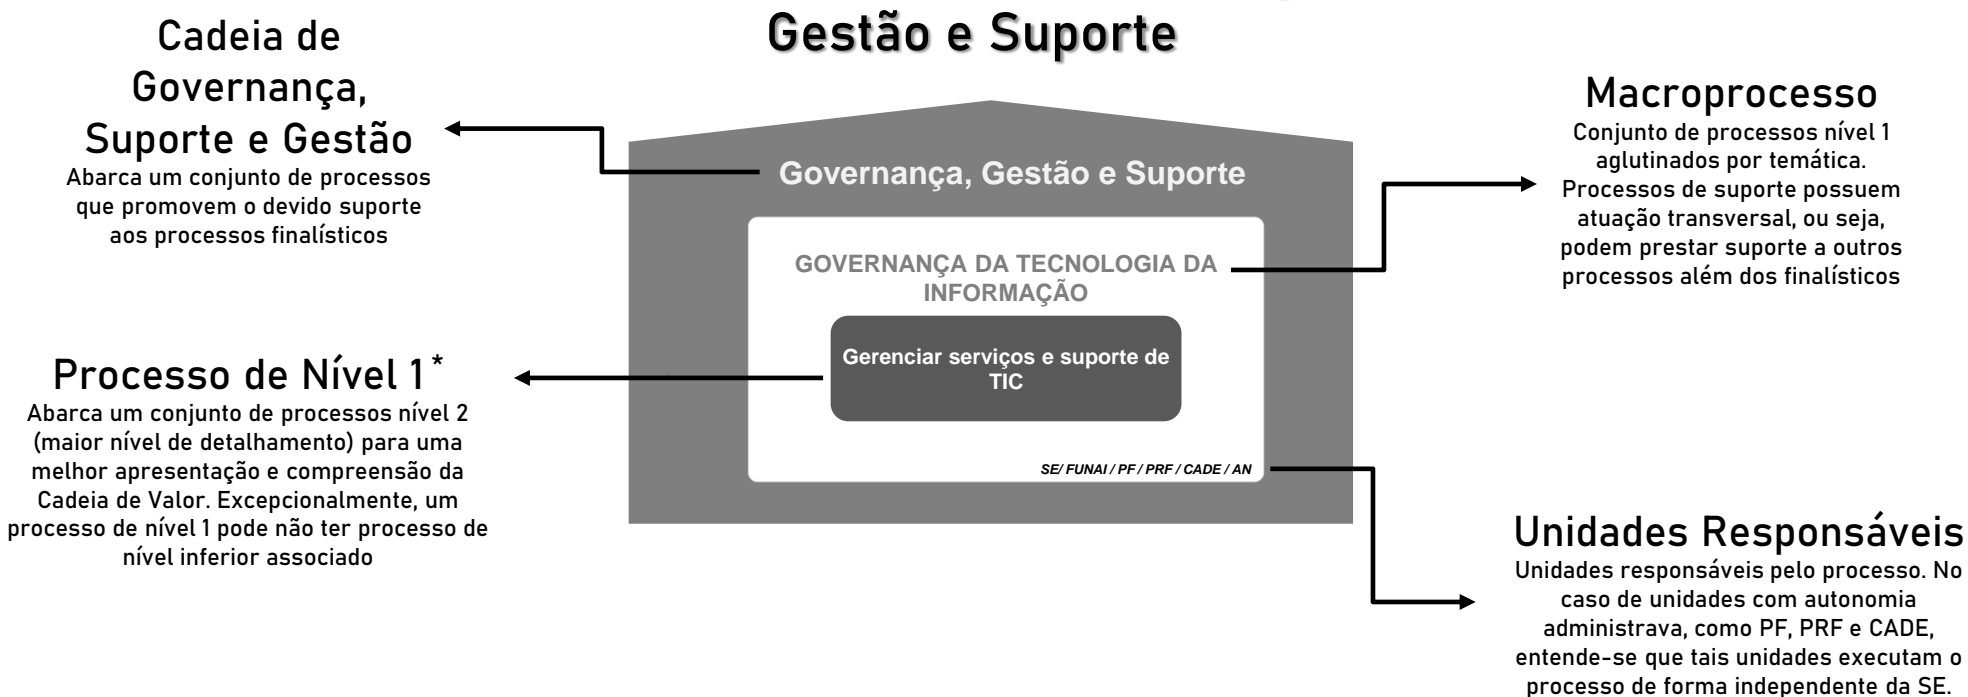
Gestão e Suporte

Cadeia de Governança, Suporte e Gestão
Abarca um conjunto de processos que promovem o devido suporte aos processos finalísticos

Governança, Gestão e Suporte

GOVERNANÇA DA TECNOLOGIA DA INFORMAÇÃO

Gerenciar serviços e suporte de TIC

SE/ FUNAI / PF / PRF / CADE / AN

Macroprocesso
Conjunto de processos nível 1 aglutinados por temática. Processos de suporte possuem atuação transversal, ou seja, podem prestar suporte a outros processos além dos finalísticos

Processo de Nível 1*
Abarca um conjunto de processos nível 2 (maior nível de detalhamento) para uma melhor apresentação e compreensão da Cadeia de Valor. Excepcionalmente, um processo de nível 1 pode não ter processo de nível inferior associado

Unidades Responsáveis
Unidades responsáveis pelo processo. No caso de unidades com autonomia administrava, como PF, PRF e CADE, entende-se que tais unidades executam o processo de forma independente da SE.